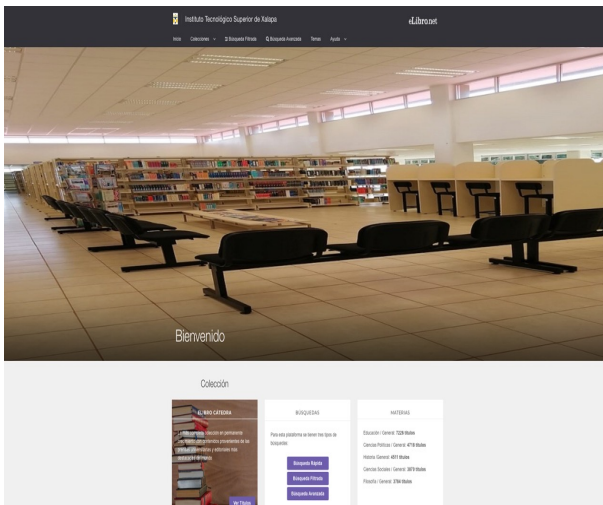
Instituto Tecnológico Superior de Xalapa

eLibro.net

Inicio Colecciones Búsqueda Filtrada Búsqueda Avanzada Temas Ayuda

Bienvenido

Colección

ELIBRO CÁTEDRA

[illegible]

Ver Títulos

BÚSQUEDAS

Para esta plataforma se tienen tres tipos de búsquedas:

Búsqueda Rápida

Búsqueda Filtrada

Búsqueda Avanzada

MATERIAS

Educación / General: 7228 títulos

Ciencias Políticas / General: 4718 títulos

Historia / General: 4511 títulos

Ciencias Sociales / General: 3879 títulos

Filosofía / General: 2784 títulos